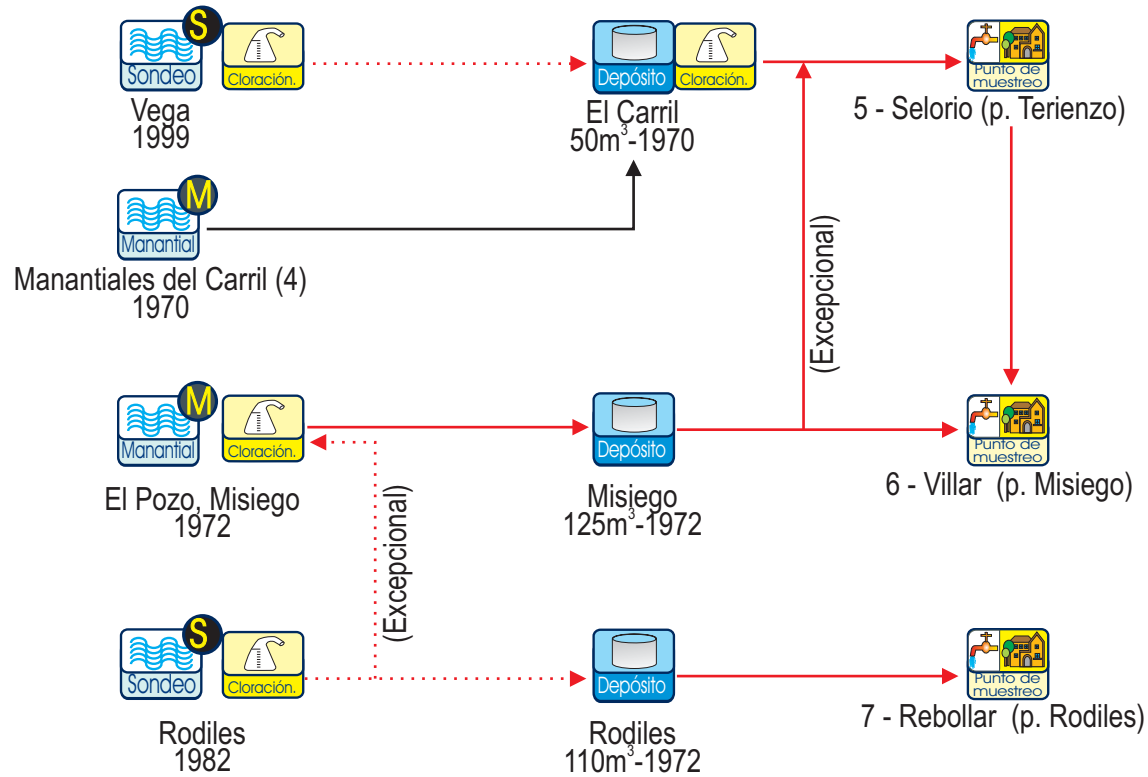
S
Sondeo
Cloración.
Vega
1999

Depósito
Cloración.
El Carril
$50m^3$-1970

Punto de muestreo
5 - Selorio (p. Terienzo)

M
Manantial
Manantiales del Carril (4)
1970

(Excepcional)

M
Manantial
Cloración.
El Pozo, Misiego
1972

Depósito
Misiego
$125m^3$-1972

Punto de muestreo
6 - Villar (p. Misiego)

(Excepcional)

S
Sondeo
Cloración.
Rodiles
1982

Depósito
Rodiles
$110m^3$-1972

Punto de muestreo
7 - Rebollar (p. Rodiles)